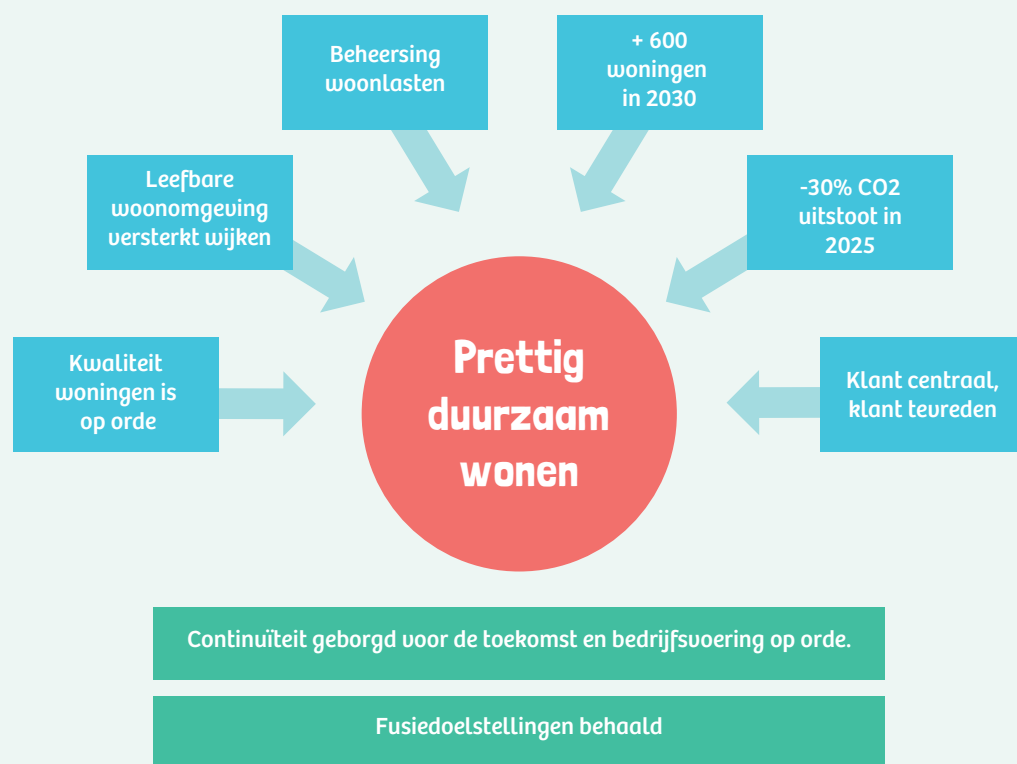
Beheersing woonlasten

+ 600 woningen in 2030

Leefbare woonomgeving versterkt wijken

-30% CO2 uitstoot in 2025

Kwaliteit woningen is op orde

Prettig duurzaam wonen

Klant centraal, klant tevreden

Continuïteit geborgd voor de toekomst en bedrijfsvoering op orde.

Fusiedoelstellingen behaald